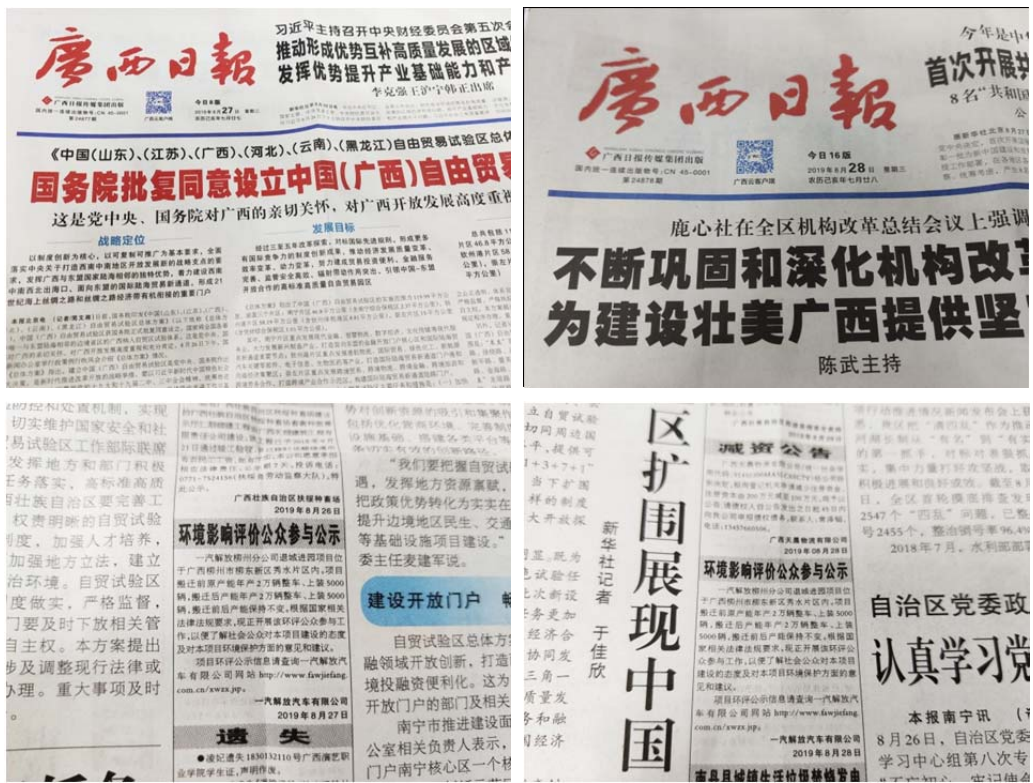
廣西日報

习近平主持召开中央财经委员会第五次会

推动形成优势互补高质量发展的区域

发挥优势提升产业基础能力和产

李克强王沪宁韩正出席

今日8版 2019年8月27日 星期二

《中国(山东)、(江苏)、(广西)、(河北)、(云南)、(黑龙江)自由贸易试验区总体

国务院批复同意设立中国(广西)自由贸易

这是党中央、国务院对广西的亲切关怀,对广西开放发展高度重视

战略定位

发展目标

廣西日報

今年是中

首次开展

8名"共和国

今日16版 2019年6月28日 星期五

鹿心社在全区机构改革总结会议上强调

不断巩固和深化机构改革

为建设壮美广西提供坚

陈武主持

发挥地方和部门积极

加强地方立法,建立

治环境。自贸试验区

度做实,严格监督,

门要及时下放相关管

自主权。本方案提出

涉及调整现行法律或

办理。重大事项及时

广西壮族自治区铁路有限公司

2019年8月26日

环境影响评价公众参与公示

一汽解放汽车有限公司

2019年8月27日

遗失

"我们要把握自贸试

把政策优势转化为实实在

提升边境地区民生、交通

等基础设施项目建设。"

委主任麦建军说。

建设开放门户

自贸试验区总体方

融领域开放创新,打造

境投融资便利化。这为

开放门户的部门及相关

南宁市推进建设面

公室相关负责人表示,

门户南宁核心区一个核

区扩围展现中国

新华社记者 于佳欣

减资公告

环境影响评价公众参与公示

一汽解放汽车有限公司

2019年08月28日

自治区党委政

认真学习党

本报南宁讯

8月26日,自治区党委

学习中心组第八次专

2018年7月,水利部